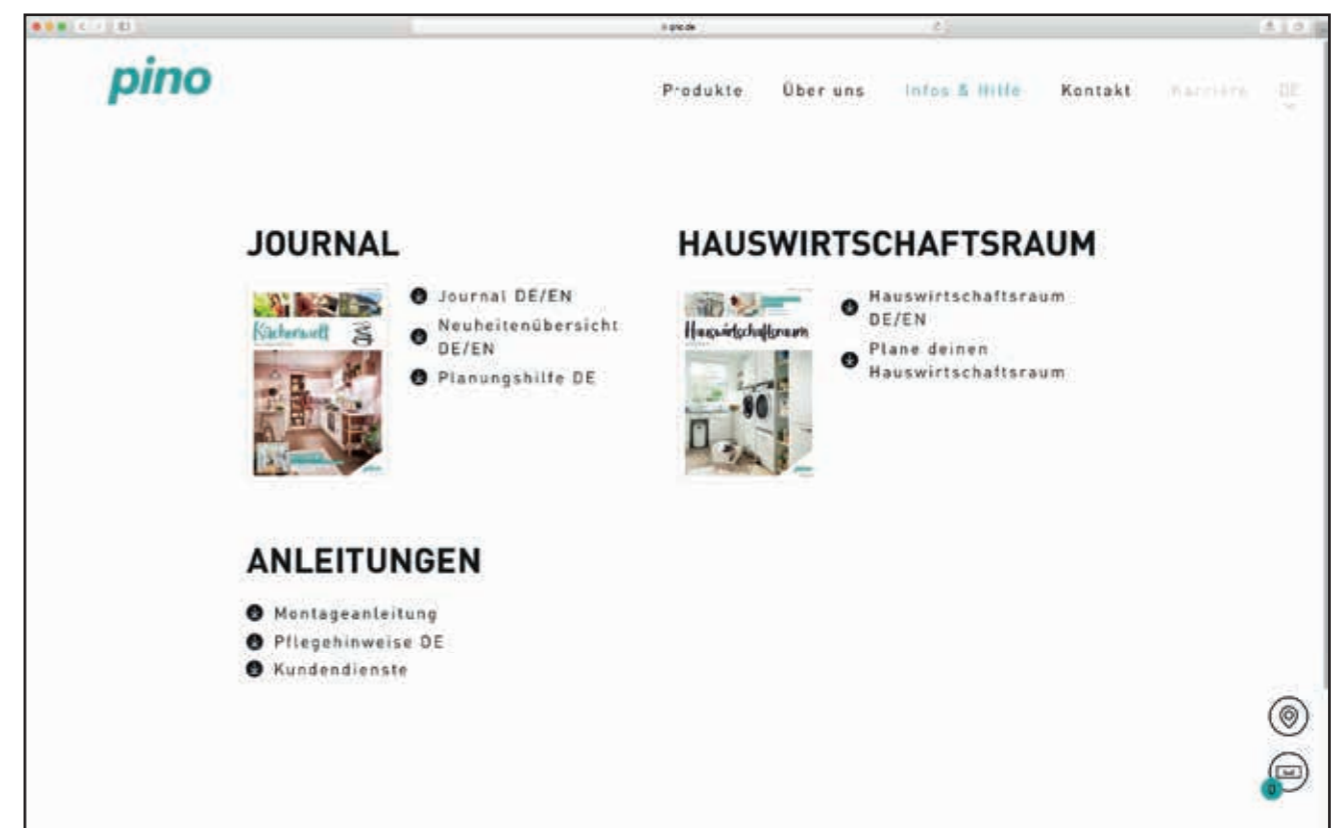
pino.de

pino

Produkte Über uns Infos & Hilfe Kontakt Karriere DE

JOURNAL

Küchenwelt

pino

Journal DE/EN
Neuheitenübersicht DE/EN
Planungshilfe DE

HAUSWIRTSCHAFTSRAUM

Hauswirtschaftsraum

Hauswirtschaftsraum DE/EN
Plane deinen Hauswirtschaftsraum

ANLEITUNGEN

Montageanleitung
Pflegehinweise DE
Kundendienste

0